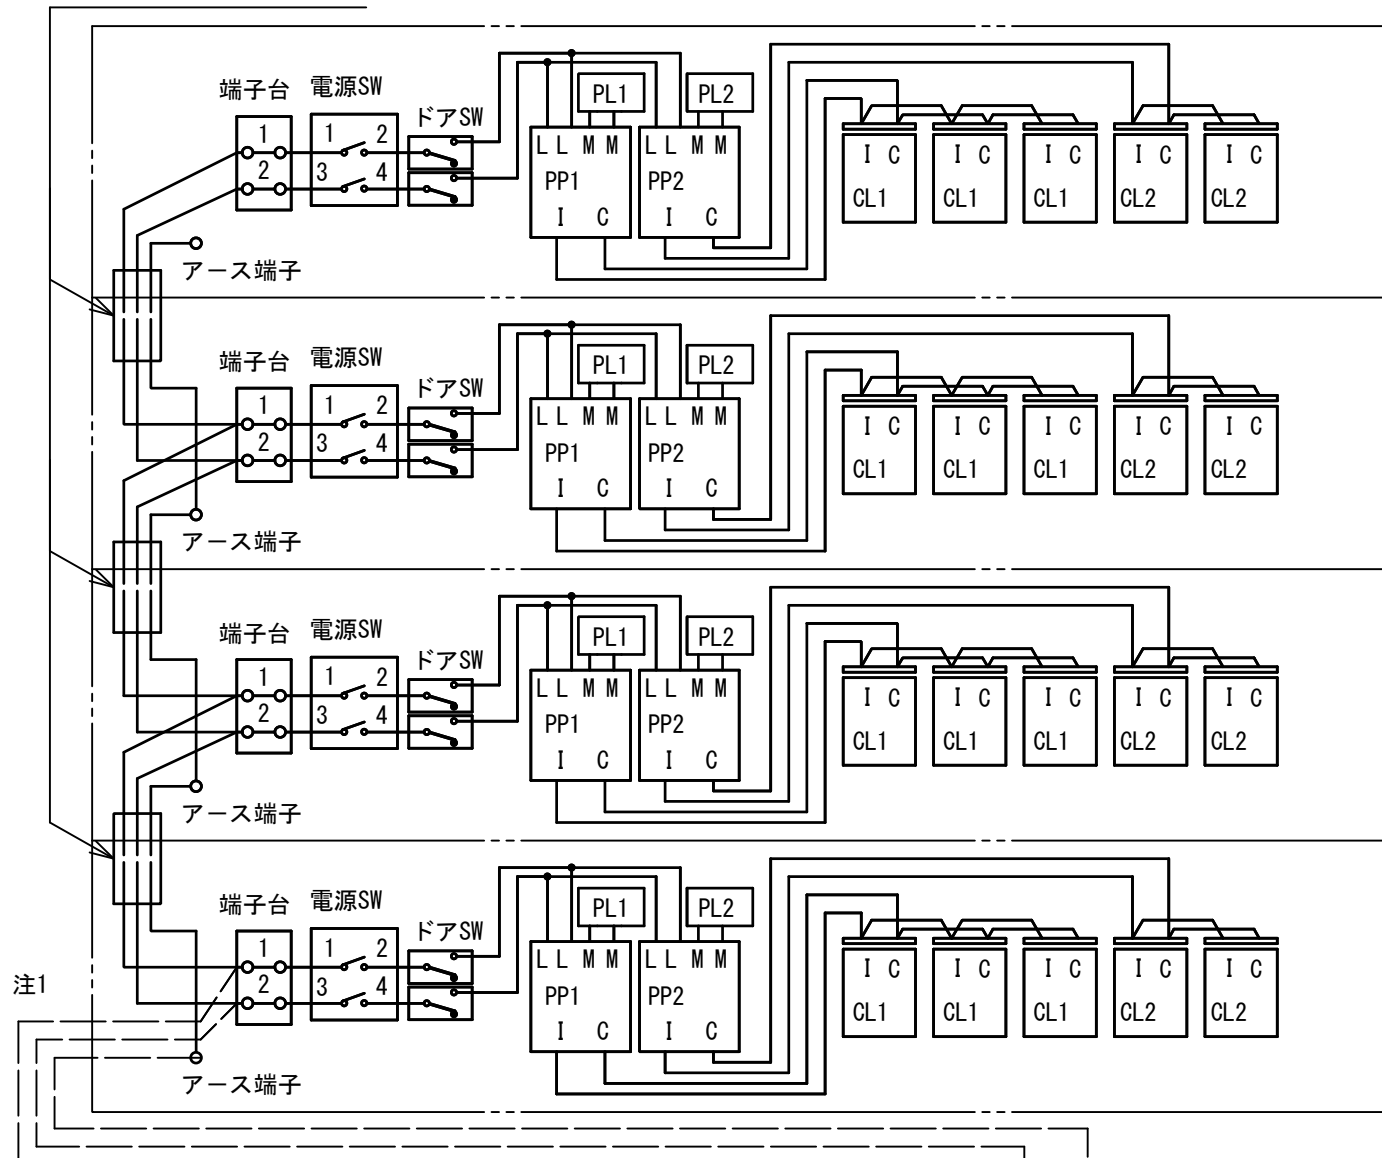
端子台 電源SW
ドアSW
1 2
1 2
3 4
PL1 PL2
L L M M
PP1
I C
L L M M
PP2
I C
I C CL1
I C CL1
I C CL1
I C CL2
I C CL2
アース端子

端子台 電源SW
ドアSW
1 2
1 2
3 4
PL1 PL2
L L M M
PP1
I C
L L M M
PP2
I C
I C CL1
I C CL1
I C CL1
I C CL2
I C CL2
アース端子

端子台 電源SW
ドアSW
1 2
1 2
3 4
PL1 PL2
L L M M
PP1
I C
L L M M
PP2
I C
I C CL1
I C CL1
I C CL1
I C CL2
I C CL2
アース端子

端子台 電源SW
ドアSW
1 2
1 2
3 4
PL1 PL2
L L M M
PP1
I C
L L M M
PP2
I C
I C CL1
I C CL1
I C CL1
I C CL2
I C CL2
注1
アース端子